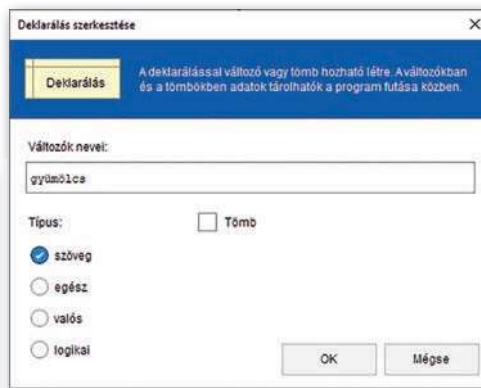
Deklarálás szerkesztése

×

Deklarálás

A deklarálással változó vagy tömb hozható létre. Aváltozókban és a tömbökben adatok tárolhatók a program futása közben.

Változók nevei:

gyümölcs

Típus:

Tömb

szöveg

egész

valós

logikai

OK

Mégse